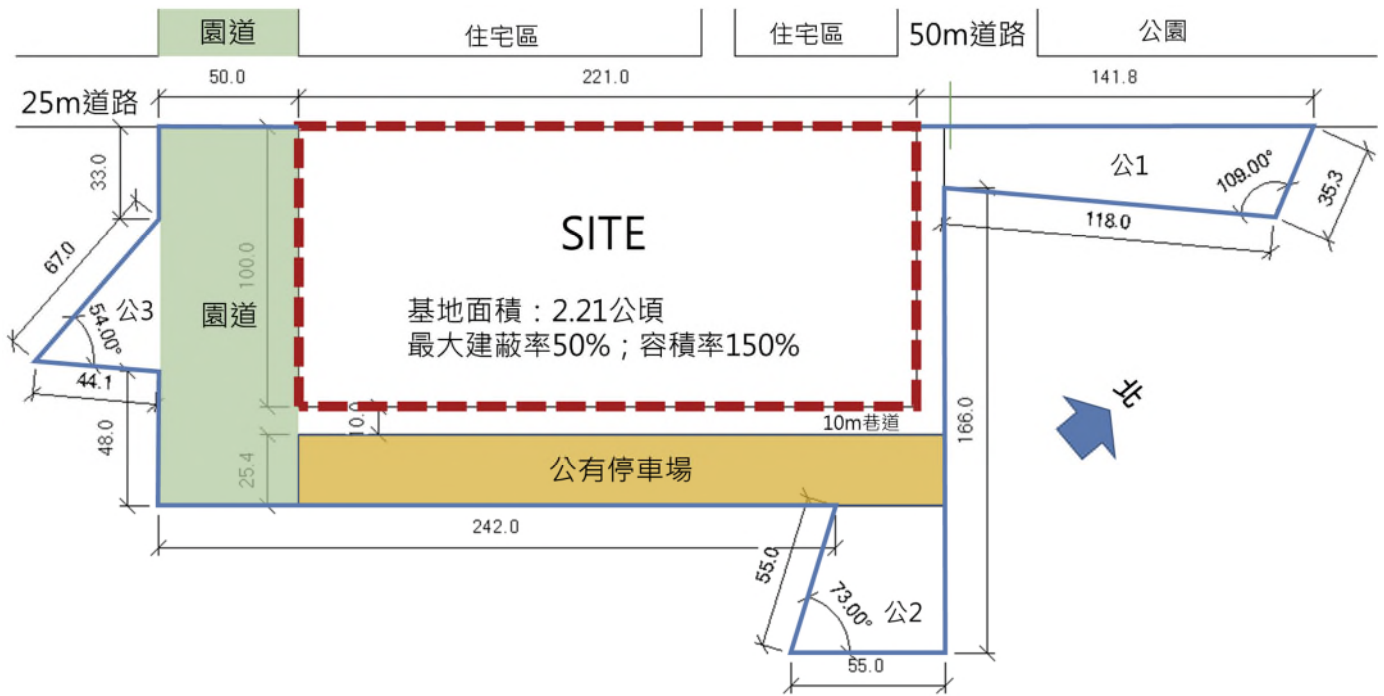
園道
住宅區
住宅區
50m道路
公園
50.0
221.0
141.8
25m道路
33.0
公1
109.00°
35.3
118.0
SITE
67.0
100.0
公3
園道
54.00°
基地面積：2.21公頃
最大建蔽率50%；容積率150%
44.1
北
10.
10m巷道
166.0
48.0
25.4
公有停車場
242.0
55.0
73.00°
公2
55.0